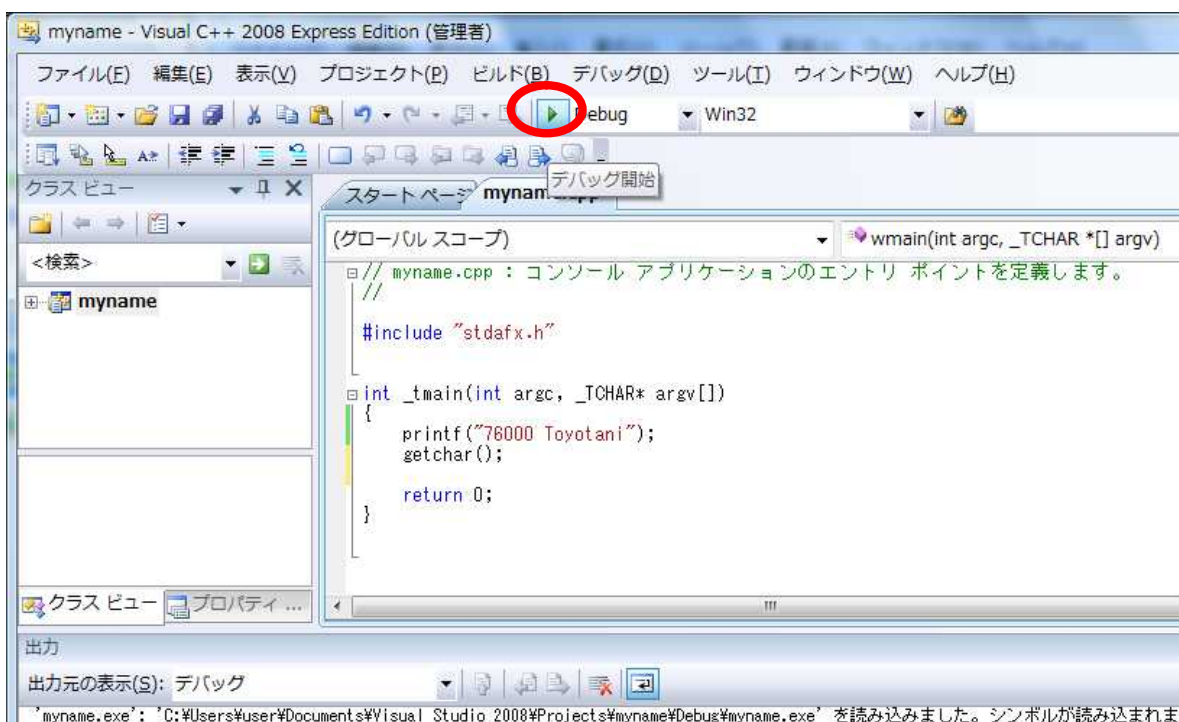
myname - Visual C++ 2008 Express Edition (管理者)

ファイル(F) 編集(E) 表示(V) プロジェクト(P) ビルド(B) デバッグ(D) ツール(T) ウィンドウ(W) ヘルプ(H)

Debug Win32

デバッグ開始

クラス ビュー

スタート ページ mynam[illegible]cpp

<検索>

myname

(グローバル スコープ)

wmain(int argc, _TCHAR *[] argv)

// myname.cpp : コンソール アプリケーションのエントリ ポイントを定義します。
//

#include "stdafx.h"

int _tmain(int argc, _TCHAR* argv[])
{
printf("76000 Toyotani");
getchar();

return 0;
}

クラス ビュー プロパティ ...

出力

出力元の表示(S): デバッグ

'myname.exe': 'C:¥Users¥user¥Documents¥Visual Studio 2008¥Projects¥myname¥Debug¥myname.exe' を読み込みました。シンボルが読み込まれま